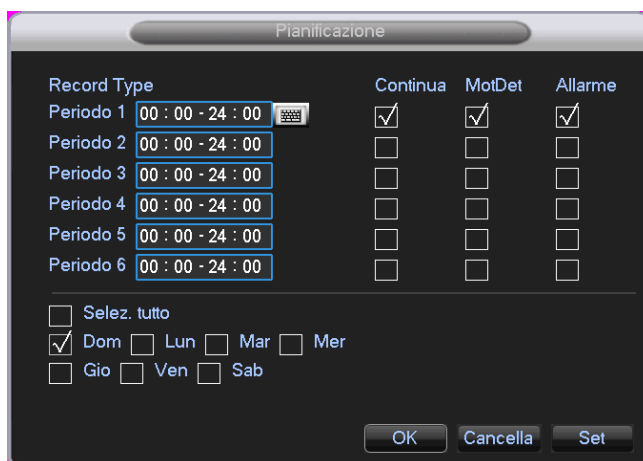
Pianificazione

| Record Type | | Continua | MotDet | Allarme |
|---|---|---|---|---|
| Periodo 1 | 00 : 00 - 24 : 00 | ☑ | ☑ | ☑ |
| Periodo 2 | 00 : 00 - 24 : 00 | ☐ | ☐ | ☐ |
| Periodo 3 | 00 : 00 - 24 : 00 | ☐ | ☐ | ☐ |
| Periodo 4 | 00 : 00 - 24 : 00 | ☐ | ☐ | ☐ |
| Periodo 5 | 00 : 00 - 24 : 00 | ☐ | ☐ | ☐ |
| Periodo 6 | 00 : 00 - 24 : 00 | ☐ | ☐ | ☐ |

☐ Selez. tutto
☑ Dom ☐ Lun ☐ Mar ☐ Mer
☐ Gio ☐ Ven ☐ Sab

OK Cancella Set